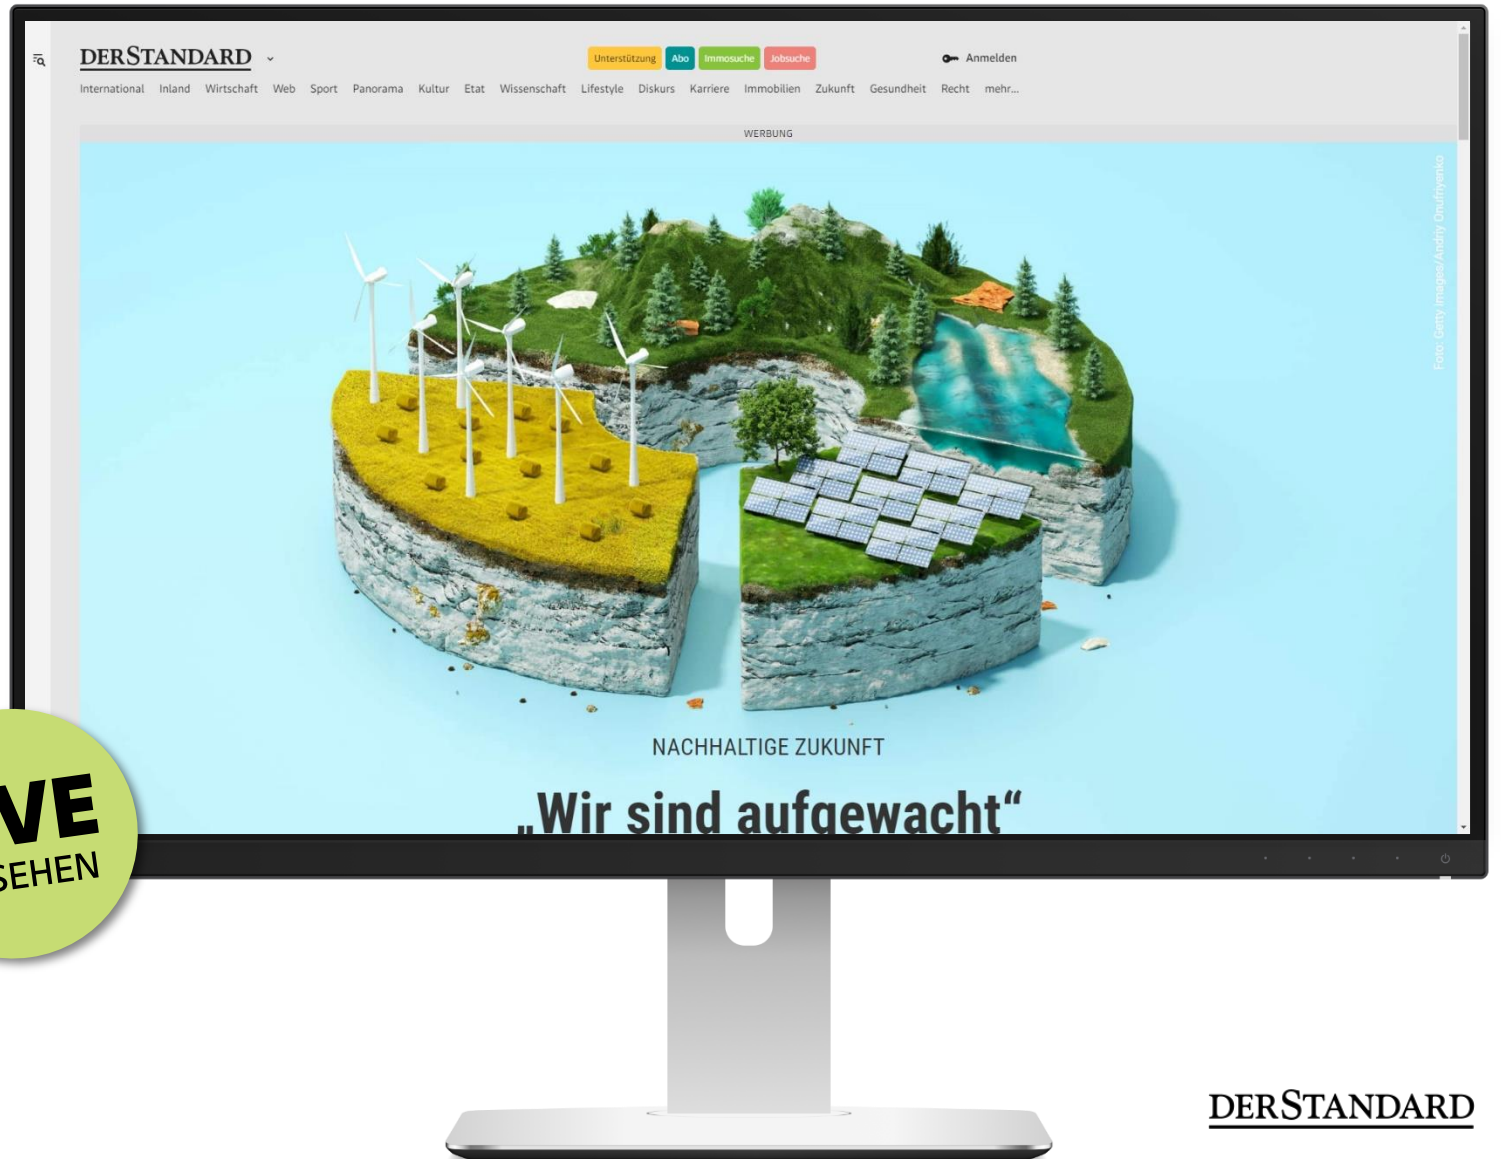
DERSTANDARD

Unterstützung Abo Immosuche Jobsuche

Anmelden

International Inland Wirtschaft Web Sport Panorama Kultur Etat Wissenschaft Lifestyle Diskurs Karriere Immobilien Zukunft Gesundheit Recht mehr...

WERBUNG

Foto: Getty Images/Andriy Onufriyenko

NACHHALTIGE ZUKUNFT

„Wir sind aufgewacht“

VE
SEHEN

DERSTANDARD